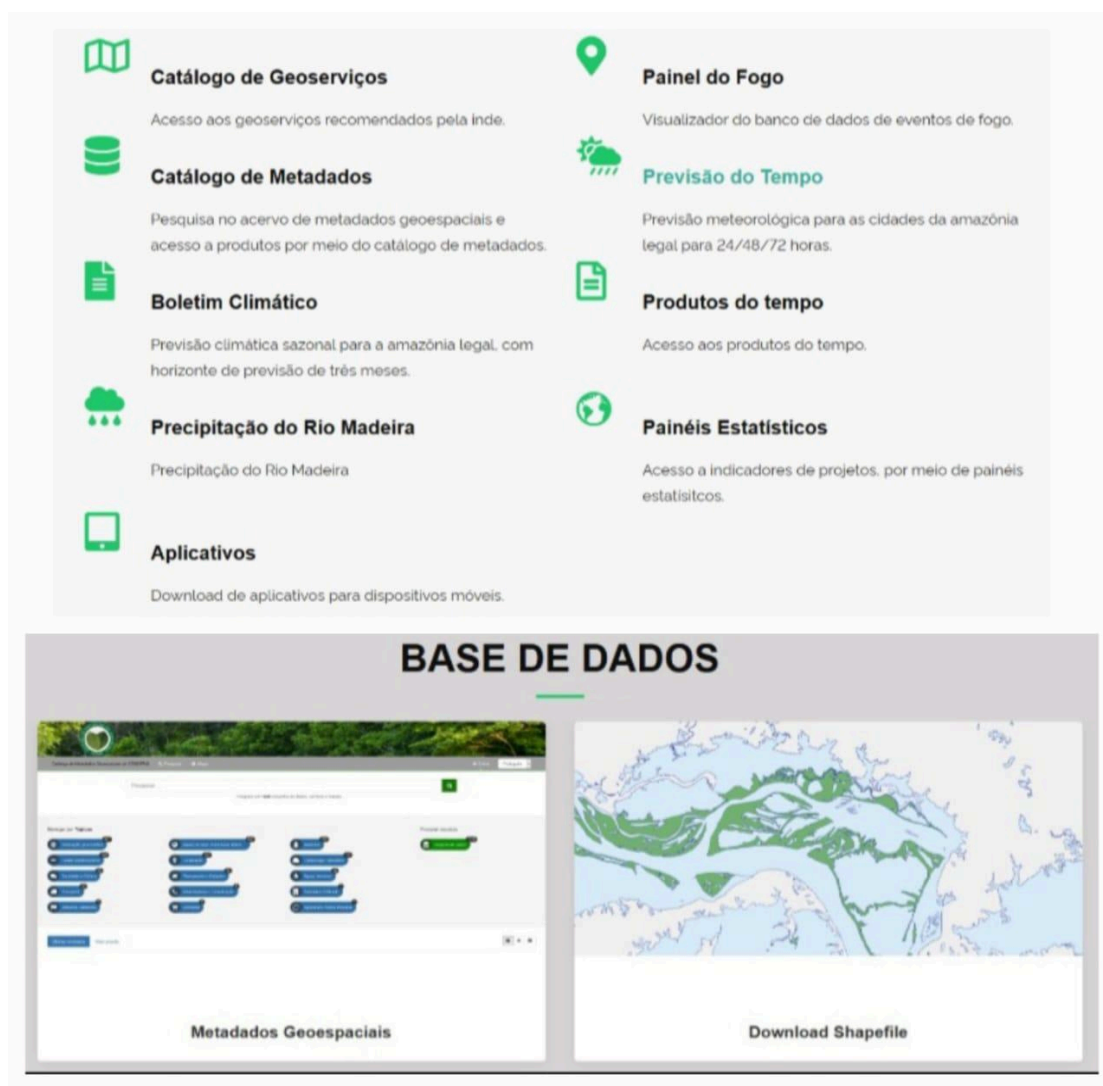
Catálogo de Geoserviços

Acesso aos geoserviços recomendados pela inde.

Catálogo de Metadados

Pesquisa no acervo de metadados geoespaciais e acesso a produtos por meio do catálogo de metadados.

Boletim Climático

Previsão climática sazonal para a amazônia legal, com horizonte de previsão de três meses.

Precipitação do Rio Madeira

Precipitação do Rio Madeira

Aplicativos

Download de aplicativos para dispositivos móveis.

Painel do Fogo

Visualizador do banco de dados de eventos de fogo.

Previsão do Tempo

Previsão meteorológica para as cidades da amazônia legal para 24/48/72 horas.

Produtos do tempo

Acesso aos produtos do tempo.

Painéis Estatísticos

Acesso a indicadores de projetos, por meio de painéis estatísitcos.

BASE DE DADOS

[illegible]

Metadados Geoespaciais

Download Shapefile